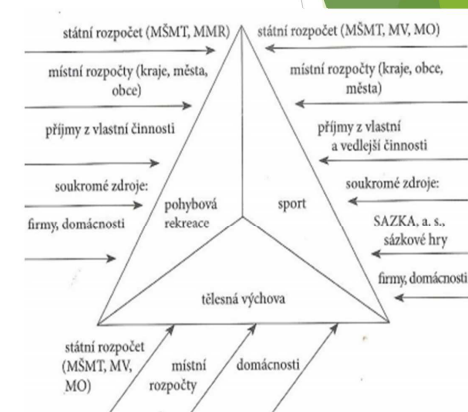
státní rozpočet (MŠMT, MMR)

místní rozpočty (kraje, města, obce)

příjmy z vlastní činnosti

soukromé zdroje: firmy, domácnosti

státní rozpočet (MŠMT, MV, MO)

místní rozpočty (kraje, obce, města)

příjmy z vlastní a vedlejší činnosti

soukromé zdroje: SAZKA, a. s., sázkové hry

firmy, domácnosti

pohybová rekreace

sport

tělesná výchova

státní rozpočet (MŠMT, MV, MO)

místní rozpočty

domácnosti